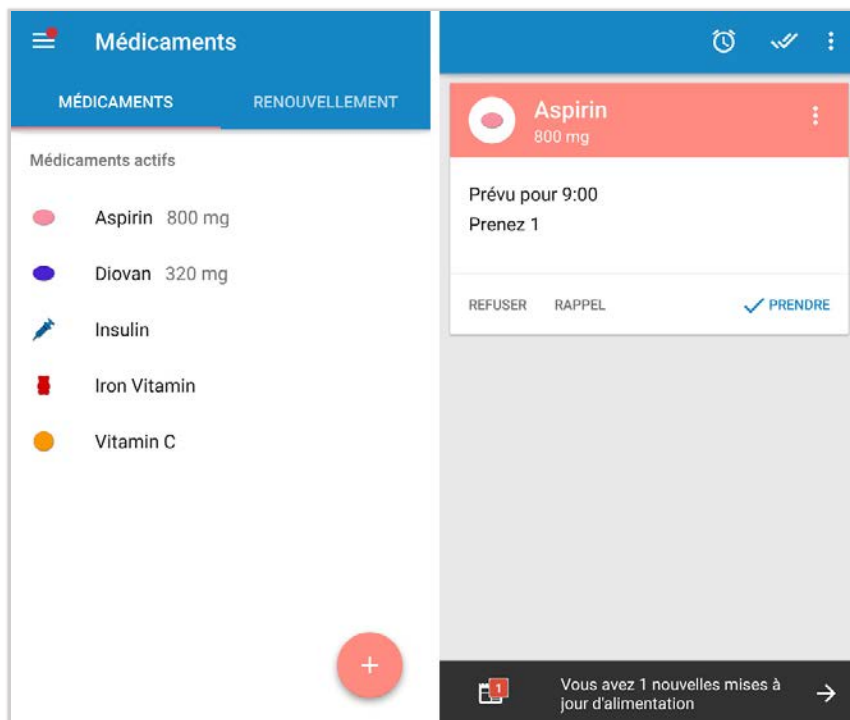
Médicaments

MÉDICAMENTS RENOUVELLEMENT

Médicaments actifs

Aspirin 800 mg

Diovan 320 mg

Insulin

Iron Vitamin

Vitamin C

+

Aspirin
800 mg

Prévu pour 9:00
Prenez 1

REFUSER RAPPEL PRENDRE

1

Vous avez 1 nouvelles mises à jour d'alimentation